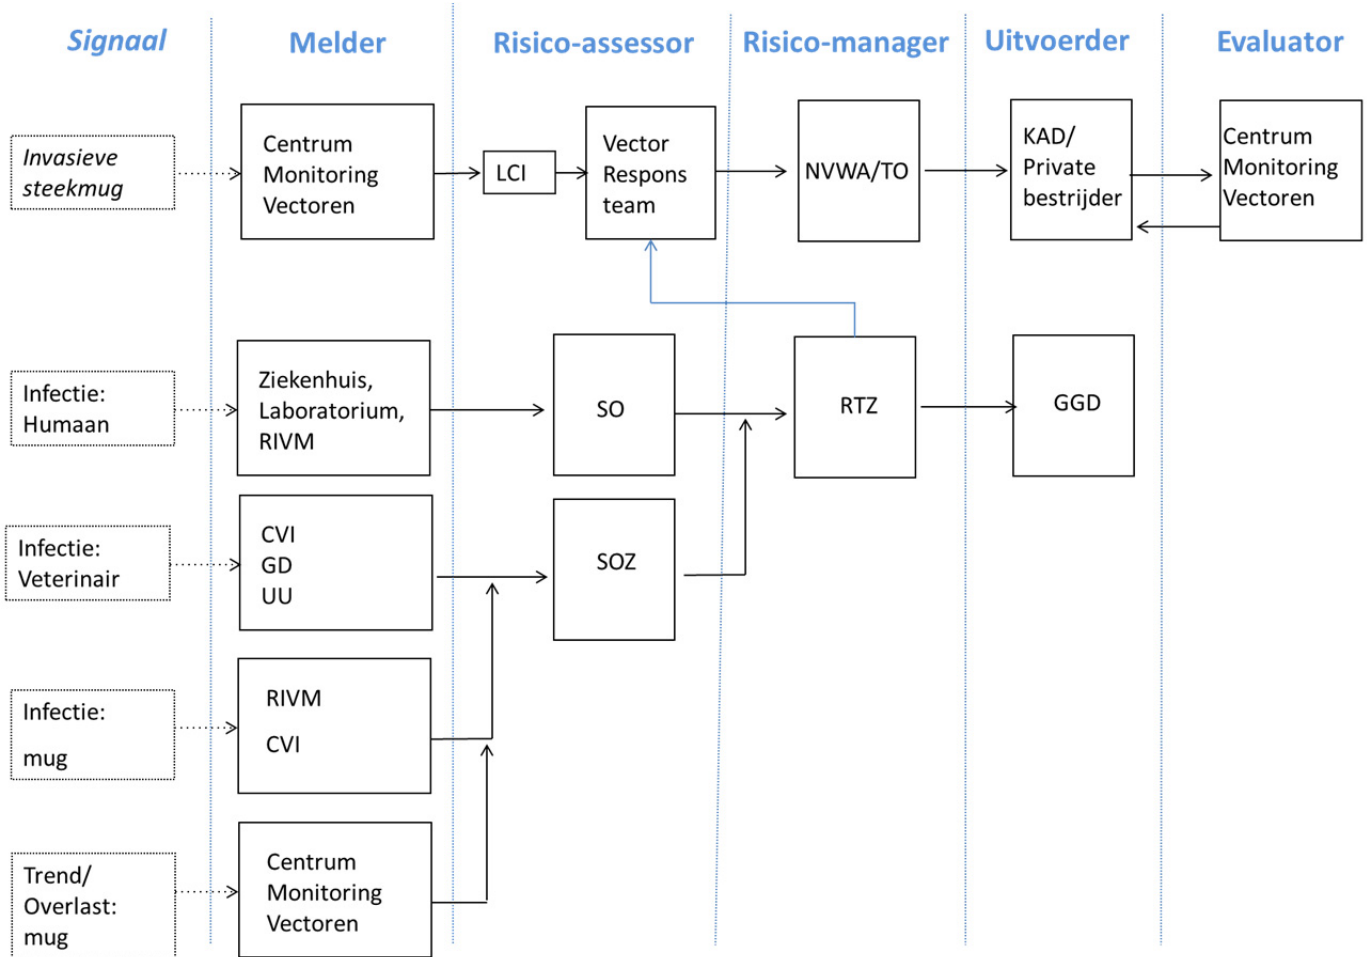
Signaal

Melder

Risico-assessor

Risico-manager

Uitvoerder

Evaluator

Invasieve steekmug

Centrum Monitoring Vectoren

LCI

Vector Respons team

NVWA/TO

KAD/ Private bestrijder

Centrum Monitoring Vectoren

Infectie: Humaan

Ziekenhuis, Laboratorium, RIVM

SO

RTZ

GGD

Infectie: Veterinair

CVI
GD
UU

SOZ

Infectie:

mug

RIVM

CVI

Trend/ Overlast: mug

Centrum Monitoring Vectoren